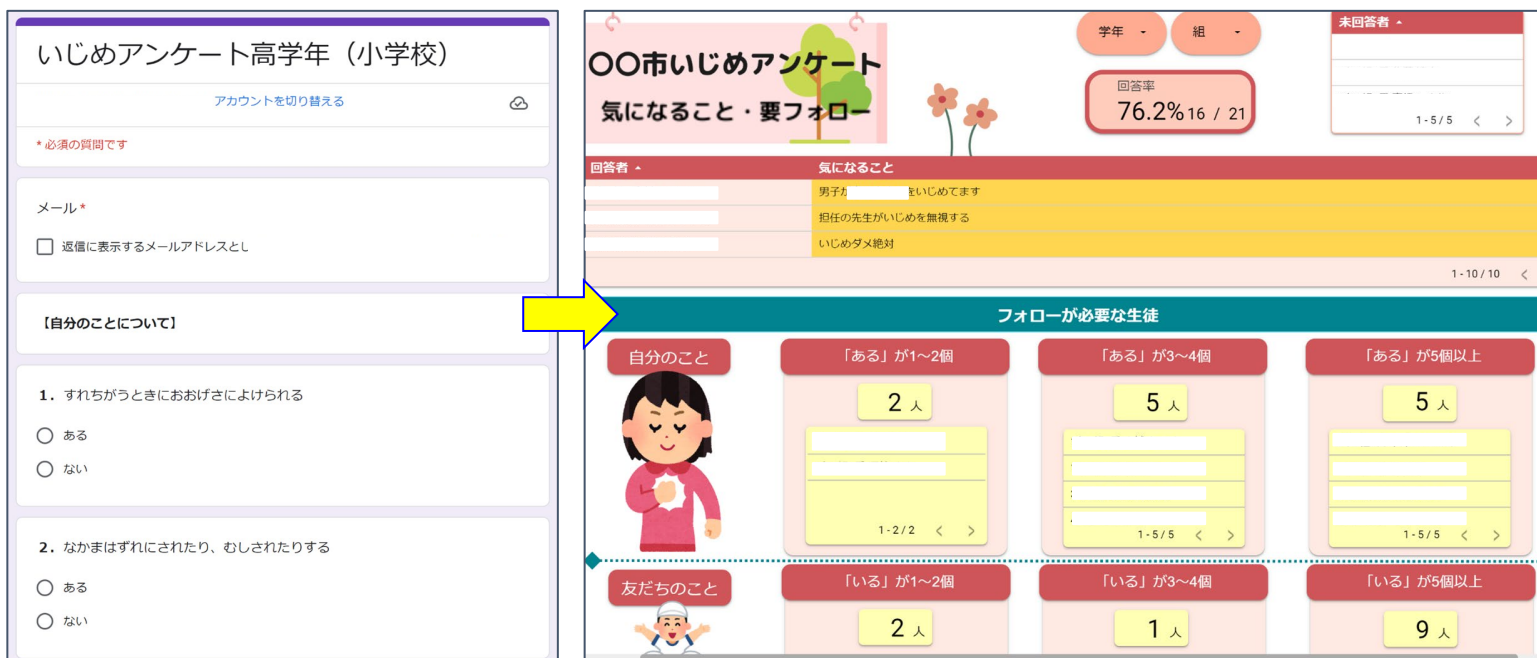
いじめアンケート高学年（小学校）

アカウントを切り替える

* 必須の質問です

メール *

返信に表示するメールアドレスとし

【自分のことについて】

1. すれちがうときにおおげさによけられる

ある

ない

2. なかまはずれにされたり、むしされたりする

ある

ない

〇〇市いじめアンケート
気になること・要フォロー

学年

組

回答率
76.2% 16 / 21

未回答者

1-5/5

| 回答者 | 気になること |
|---|---|
| | 男子が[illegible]をいじめてます |
| | 担任の先生がいじめを無視する |
| | いじめダメ絶対 |

1-10/10

フォローが必要な生徒

自分のこと

「ある」が1～2個
2 人
1-2/2

「ある」が3～4個
5 人
1-5/5

「ある」が5個以上
5 人
1-5/5

友だちのこと

「いる」が1～2個
2 人

「いる」が3～4個
1 人

「いる」が5個以上
9 人